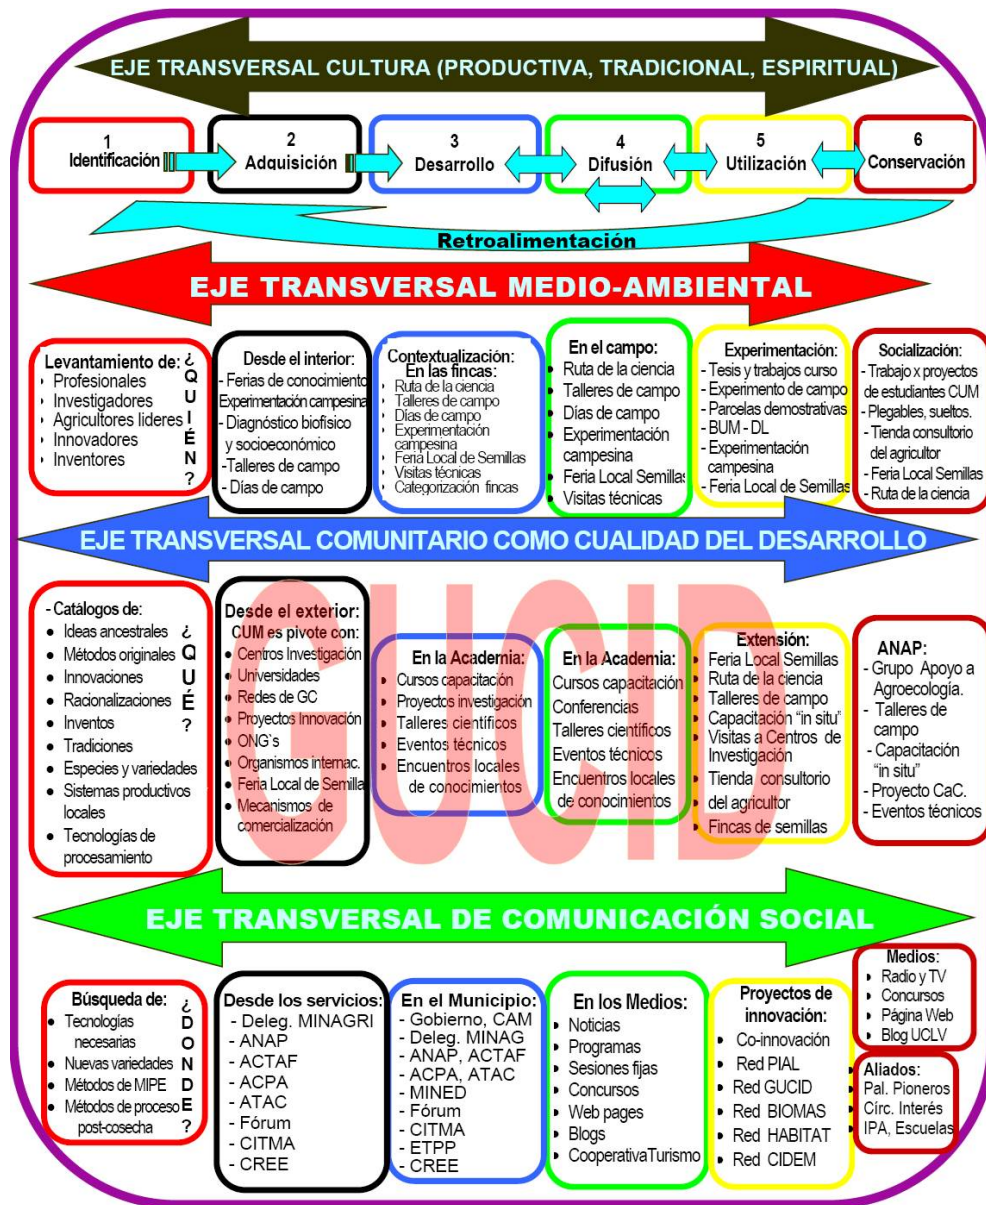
EJE TRANSVERSAL CULTURA (PRODUCTIVA, TRADICIONAL, ESPIRITUAL)

1 Identificación

2 Adquisición

3 Desarrollo

4 Difusión

5 Utilización

6 Conservación

Retroalimentación

EJE TRANSVERSAL MEDIO-AMBIENTAL

Levantamiento de:
- Profesionales
- Investigadores
- Agricultores lideres
- Innovadores
- Inventores

¿QUIÉN?

Desde el interior:
- Ferias de conocimiento
Experimentación campesina
- Diagnóstico biofísico y socioeconómico
-Talleres de campo
- Días de campo

Contextualización: En las fincas:
- Ruta de la ciencia
- Talleres de campo
- Días de campo
- Experimentación campesina
- Feria Local de Semillas
- Visitas técnicas
- Categorización fincas

En el campo:
- Ruta de la ciencia
- Talleres de campo
- Días de campo
- Experimentación campesina
- Feria Local Semillas
- Visitas técnicas

Experimentación:
- Tesis y trabajos curso
- Experimento de campo
- Parcelas demostrativas
- BUM - DL
- Experimentación campesina
- Feria Local de Semillas

Socialización:
- Trabajo x proyectos de estudiantes CUM
- Plegables, sueltos.
- Tienda consultorio del agricultor
- Feria Local Semillas
- Ruta de la ciencia

EJE TRANSVERSAL COMUNITARIO COMO CUALIDAD DEL DESARROLLO

GUCID

- Catálogos de:
- Ideas ancestrales
- Métodos originales
- Innovaciones
- Racionalizaciones
- Inventos
- Tradiciones
- Especies y variedades
- Sistemas productivos locales
- Tecnologías de procesamiento

¿QUÉ?

Desde el exterior:
CUM es pivote con:
- Centros Investigación
- Universidades
- Redes de GC
- Proyectos Innovación
- ONG's
- Organismos internac.
- Feria Local de Semilla
- Mecanismos de comercialización

En la Academia:
- Cursos capacitación
- Proyectos investigación
- Talleres científicos
- Eventos técnicos
- Encuentros locales de conocimientos

En la Academia:
Cursos capacitación
Conferencias
Talleres científicos
Eventos técnicos
Encuentros locales de conocimientos

Extensión:
- Feria Local Semillas
- Ruta de la ciencia
- Talleres de campo
- Capacitación "in situ"
- Visitas a Centros de Investigación
- Tienda consultorio del agricultor
- Fincas de semillas

ANAP:
- Grupo Apoyo a Agroecología.
- Talleres de campo
- Capacitación "in situ"
- Proyecto CaC.
- Eventos técnicos

EJE TRANSVERSAL DE COMUNICACIÓN SOCIAL

Búsqueda de:
- Tecnologías necesarias
- Nuevas variedades
- Métodos de MIPE
- Métodos de proceso post-cosecha

¿DONDE?

Desde los servicios:
- Deleg. MINAGRI
- ANAP
- ACTAF
- ACPA
- ATAC
- Fórum
- CITMA
- CREE

En el Municipio:
- Gobierno, CAM
- Deleg. MINAG
- ANAP, ACTAF
- ACPA, ATAC
- MINED
- Fórum
- CITMA
- ETPP
- CREE

En los Medios:
- Noticias
- Programas
- Sesiones fijas
- Concursos
- Web pages
- Blogs
- CooperativaTurismo

Proyectos de innovación:
- Co-innovación
- Red PIAL
- Red GUCID
- Red BIOMAS
- Red HABITAT
- Red CIDEM

Medios:
- Radio y TV
- Concursos
- Página Web
- Blog UCLV

Aliados:
Pal. Pioneros
Círc. Interés
IPA, Escuelas